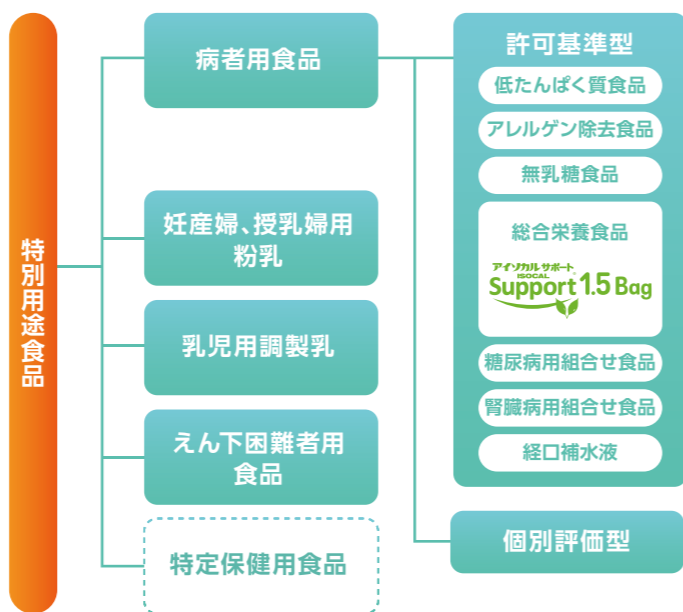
特別用途食品

病者用食品

妊産婦、授乳婦用粉乳

乳児用調製乳

えん下困難者用食品

特定保健用食品

許可基準型

低たんぱく質食品

アレルゲン除去食品

無乳糖食品

総合栄養食品

アイソカルサポート ISOCAL Support 1.5 Bag

糖尿病用組合せ食品

腎臓病用組合せ食品

経口補水液

個別評価型